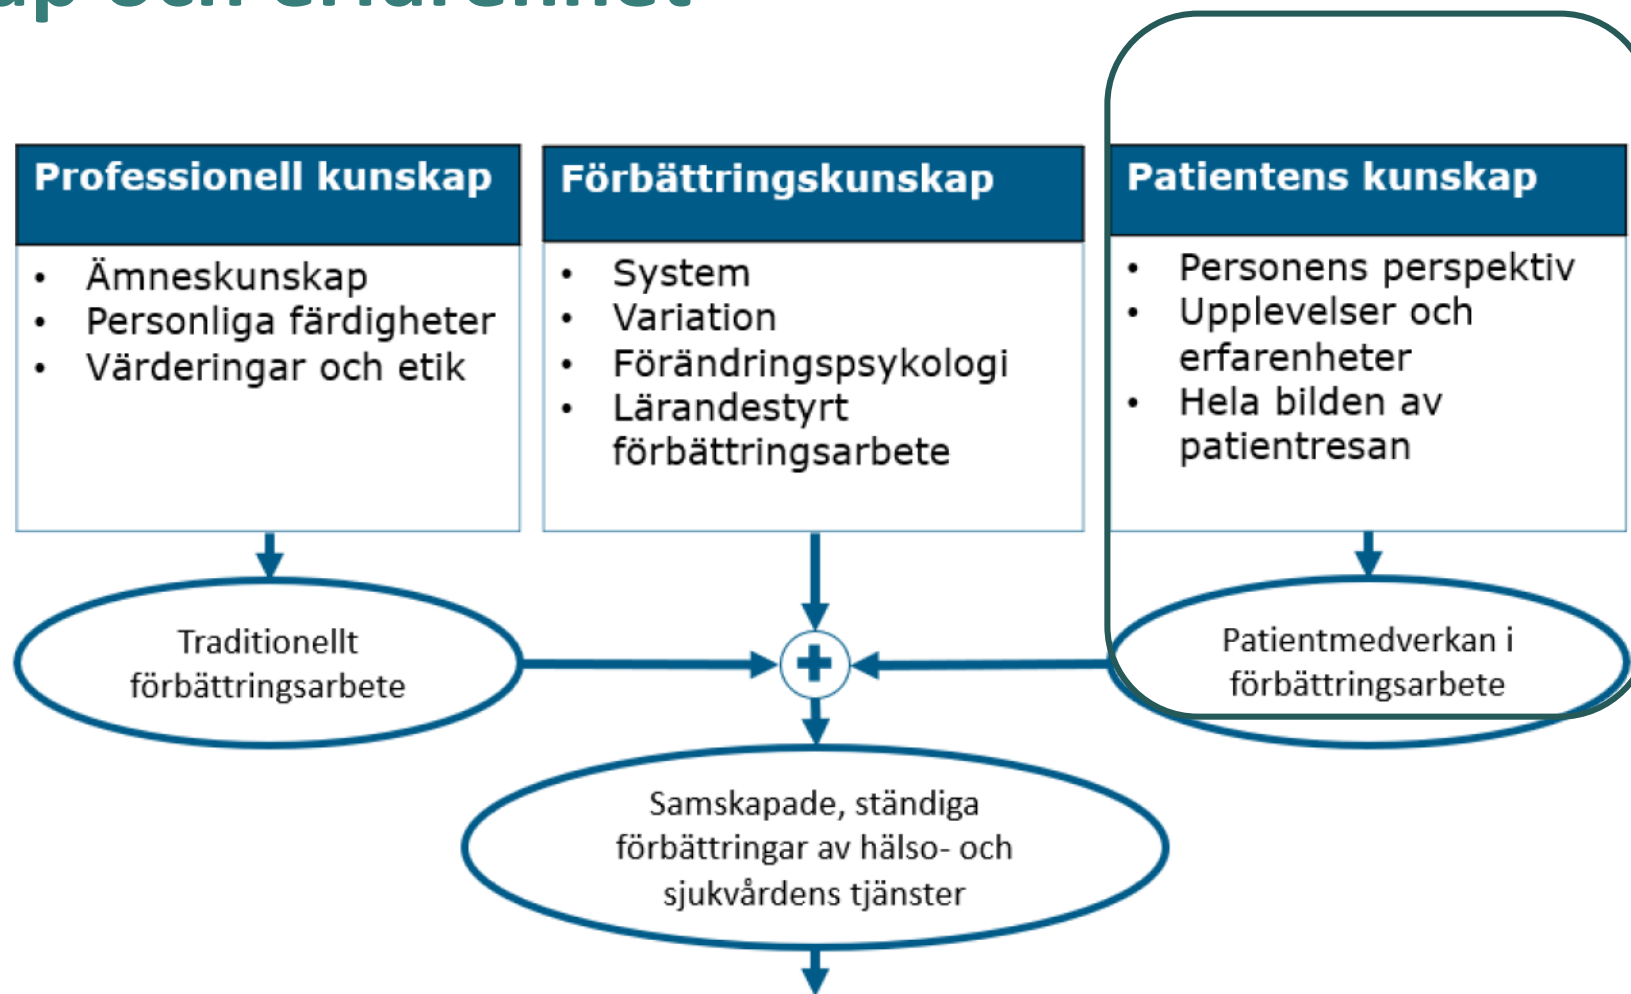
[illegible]

Professionell kunskap
- Ämneskunskap
- Personliga färdigheter
- Värderingar och etik

Förbättringskunskap
- System
- Variation
- Förändringspsykologi
- Lärandestyrt förbättringsarbete

Patientens kunskap
- Personens perspektiv
- Upplevelser och erfarenheter
- Hela bilden av patientresan

Traditionellt förbättringsarbete

Patientmedverkan i förbättringsarbete

Samskapade, ständiga förbättringar av hälso- och sjukvårdens tjänster